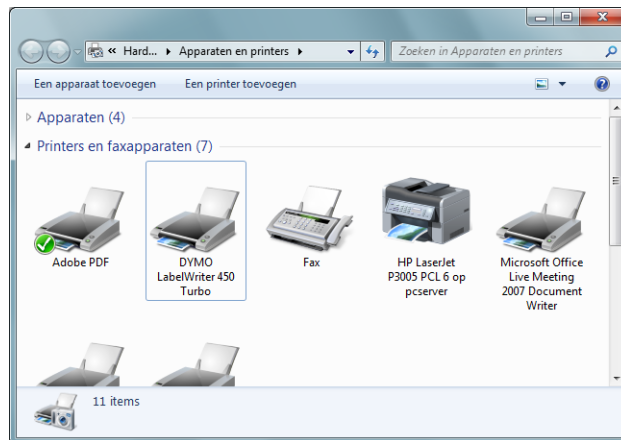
« Hard... ▸ Apparaten en printers ▸

Zoeken in Apparaten en printers

Een apparaat toevoegen Een printer toevoegen

Apparaten (4)

Printers en faxapparaten (7)

Adobe PDF

DYMO LabelWriter 450 Turbo

Fax

HP LaserJet P3005 PCL 6 op pcserver

Microsoft Office Live Meeting 2007 Document Writer

11 items